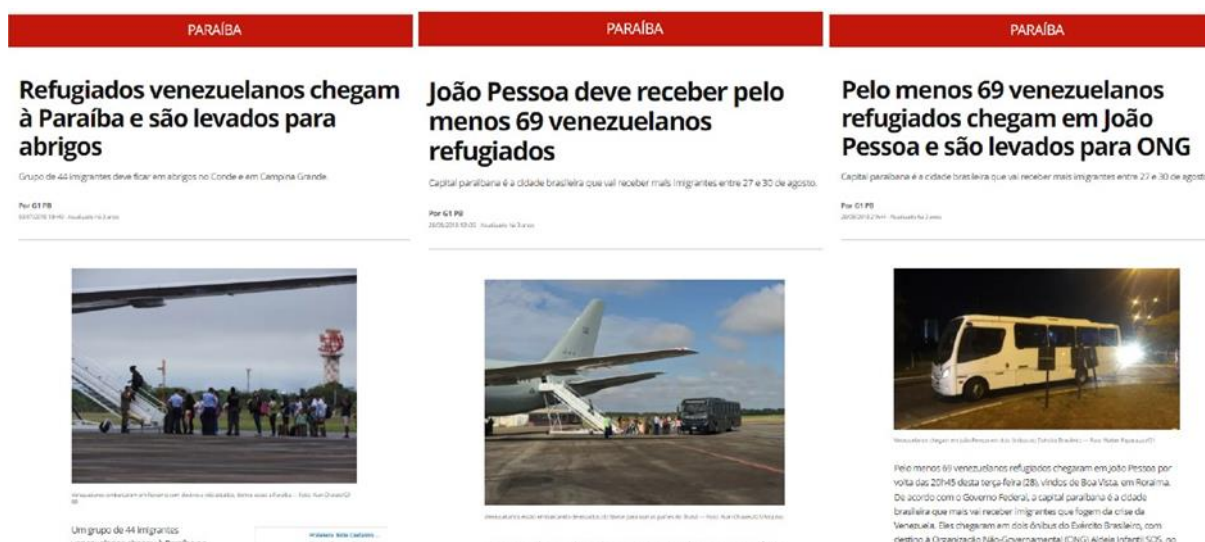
PARAÍBA

Refugiados venezuelanos chegam à Paraíba e são levados para abrigos

Grupo de 44 imigrantes deve ficar em abrigos no Conde e em Campina Grande.

Por G1 PB
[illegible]

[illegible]

Um grupo de 44 imigrantes
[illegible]

PARAÍBA

João Pessoa deve receber pelo menos 69 venezuelanos refugiados

Capital paraibana é a cidade brasileira que vai receber mais imigrantes entre 27 e 30 de agosto.

Por G1 PB
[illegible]

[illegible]

PARAÍBA

Pelo menos 69 venezuelanos refugiados chegam em João Pessoa e são levados para ONG

Capital paraibana é a cidade brasileira que vai receber mais imigrantes entre 27 e 30 de agosto

Por G1 PB
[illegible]

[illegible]

Pelo menos 69 venezuelanos refugiados chegaram em João Pessoa por volta das 20h45 desta terça-feira (28), vindos de Boa Vista, em Roraima. De acordo com o Governo Federal, a capital paraibana é a cidade brasileira que mais vai receber imigrantes que fogem da crise da Venezuela. Eles chegaram em dois ônibus do Exército Brasileiro, com destino à Organização Não-Governamental (ONG) Aldeia Infantil SOS, no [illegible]